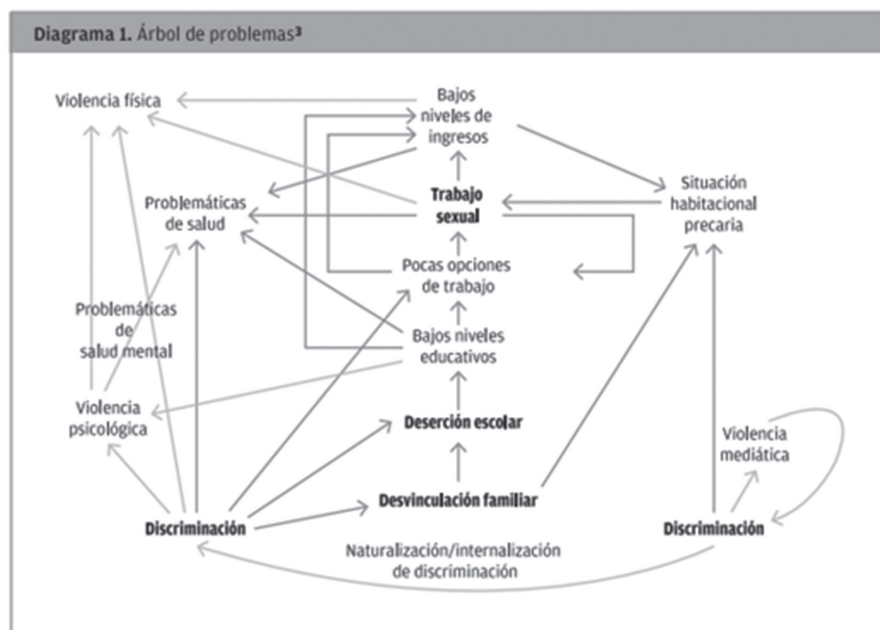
Diagrama 1. Árbol de problemas³

Violencia física

Bajos niveles de ingresos

Problemáticas de salud

Trabajo sexual

Situación habitacional precaria

Pocas opciones de trabajo

Problemáticas de salud mental

Bajos niveles educativos

Violencia psicológica

Deserción escolar

Violencia mediática

Desvinculación familiar

Discriminación

Discriminación

Naturalización/internalización de discriminación